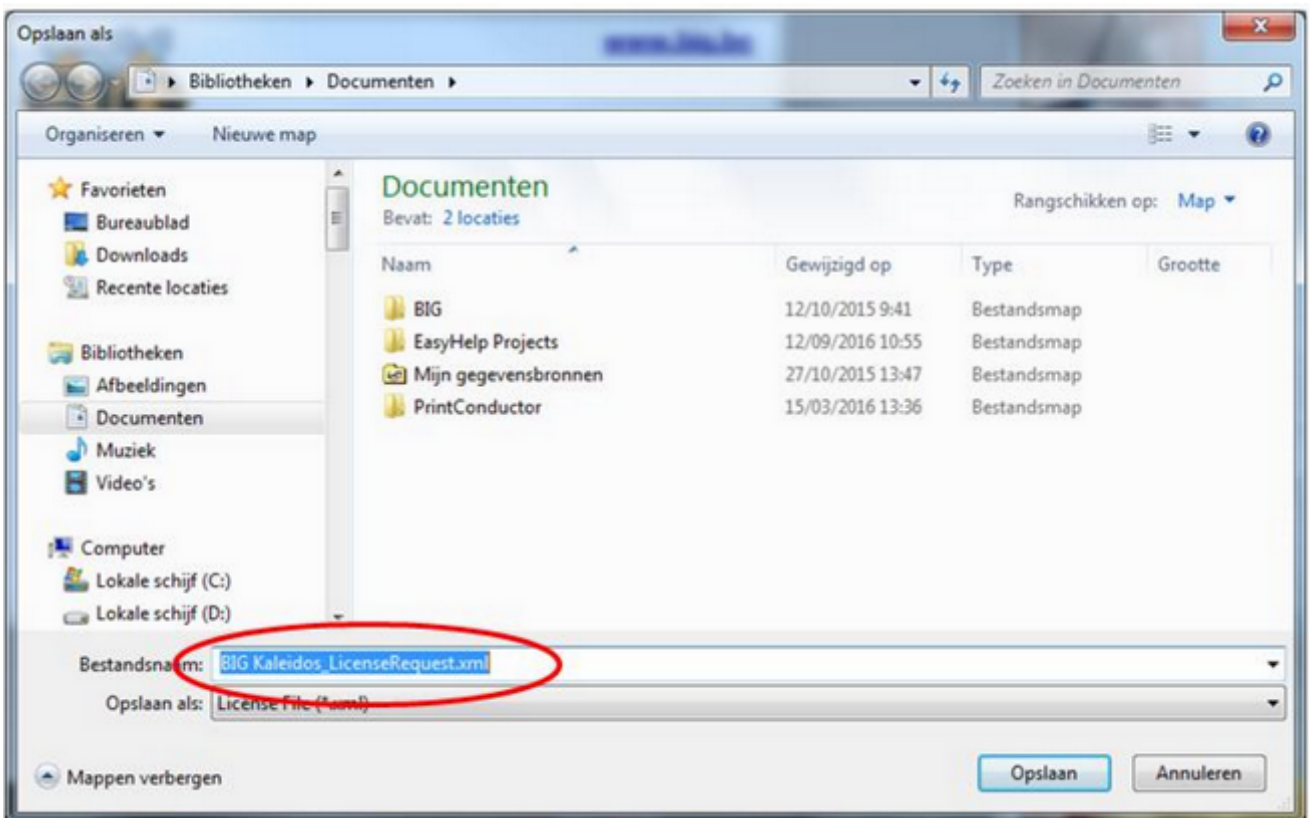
Opslaan als

Bibliotheken ▸ Documenten ▸

Zoeken in Documenten

Organiseren ▾ Nieuwe map

Favorieten
Bureaublad
Downloads
Recente locaties

Bibliotheken
Afbeeldingen
Documenten
Muziek
Video's

Computer
Lokale schijf (C:)
Lokale schijf (D:)

Documenten
Bevat: 2 locaties

Rangschikken op: Map ▾

| Naam | Gewijzigd op | Type | Grootte |
|---|---|---|---|
| BIG | 12/10/2015 9:41 | Bestandsmap | |
| EasyHelp Projects | 12/09/2016 10:55 | Bestandsmap | |
| Mijn gegevensbronnen | 27/10/2015 13:47 | Bestandsmap | |
| PrintConductor | 15/03/2016 13:36 | Bestandsmap | |

Bestandsnaam: BIG Kaleidos_LicenseRequest.xml
Opslaan als: License File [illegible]

Mappen verbergen

Opslaan
Annuleren